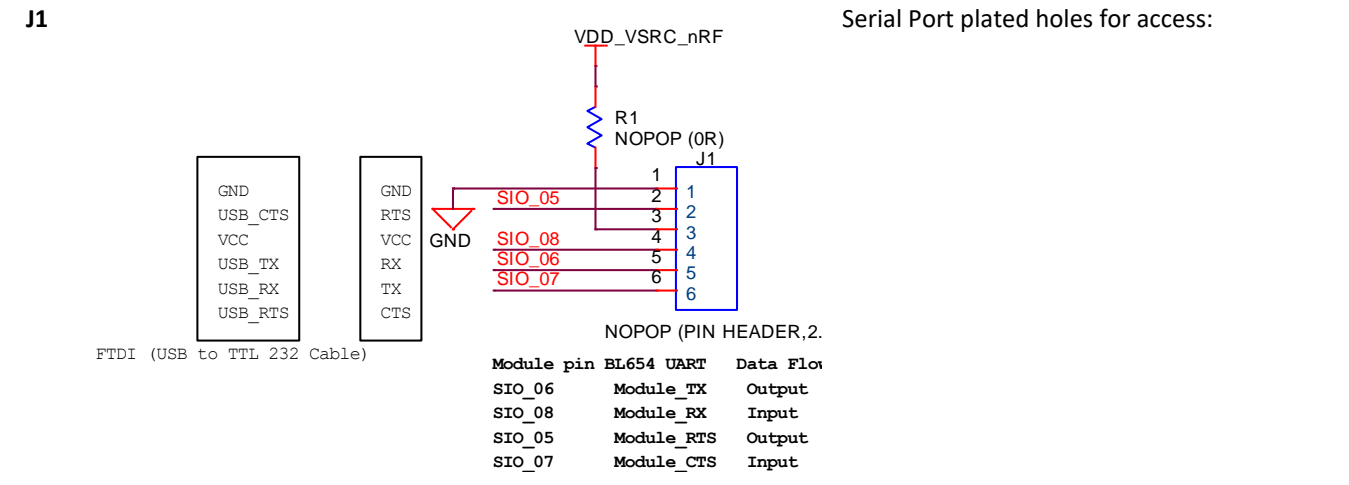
J1

Serial Port plated holes for access:

VDD_VSRC_nRF

R1
NOPOP (0R)

J1

| GND |
|---|
| USB_CTS |
| VCC |
| USB_TX |
| USB_RX |
| USB_RTS |

FTDI (USB to TTL 232 Cable)

| GND |
|---|
| RTS |
| VCC |
| RX |
| TX |
| CTS |

GND

1
2 SIO_05 1
3 2
4 SIO_08 3
5 SIO_06 4
6 SIO_07 5
6

NOPOP (PIN HEADER,2.

| Module pin | BL654 UART | Data Flow |
|---|---|---|
| SIO_06 | Module_TX | Output |
| SIO_08 | Module_RX | Input |
| SIO_05 | Module_RTS | Output |
| SIO_07 | Module_CTS | Input |